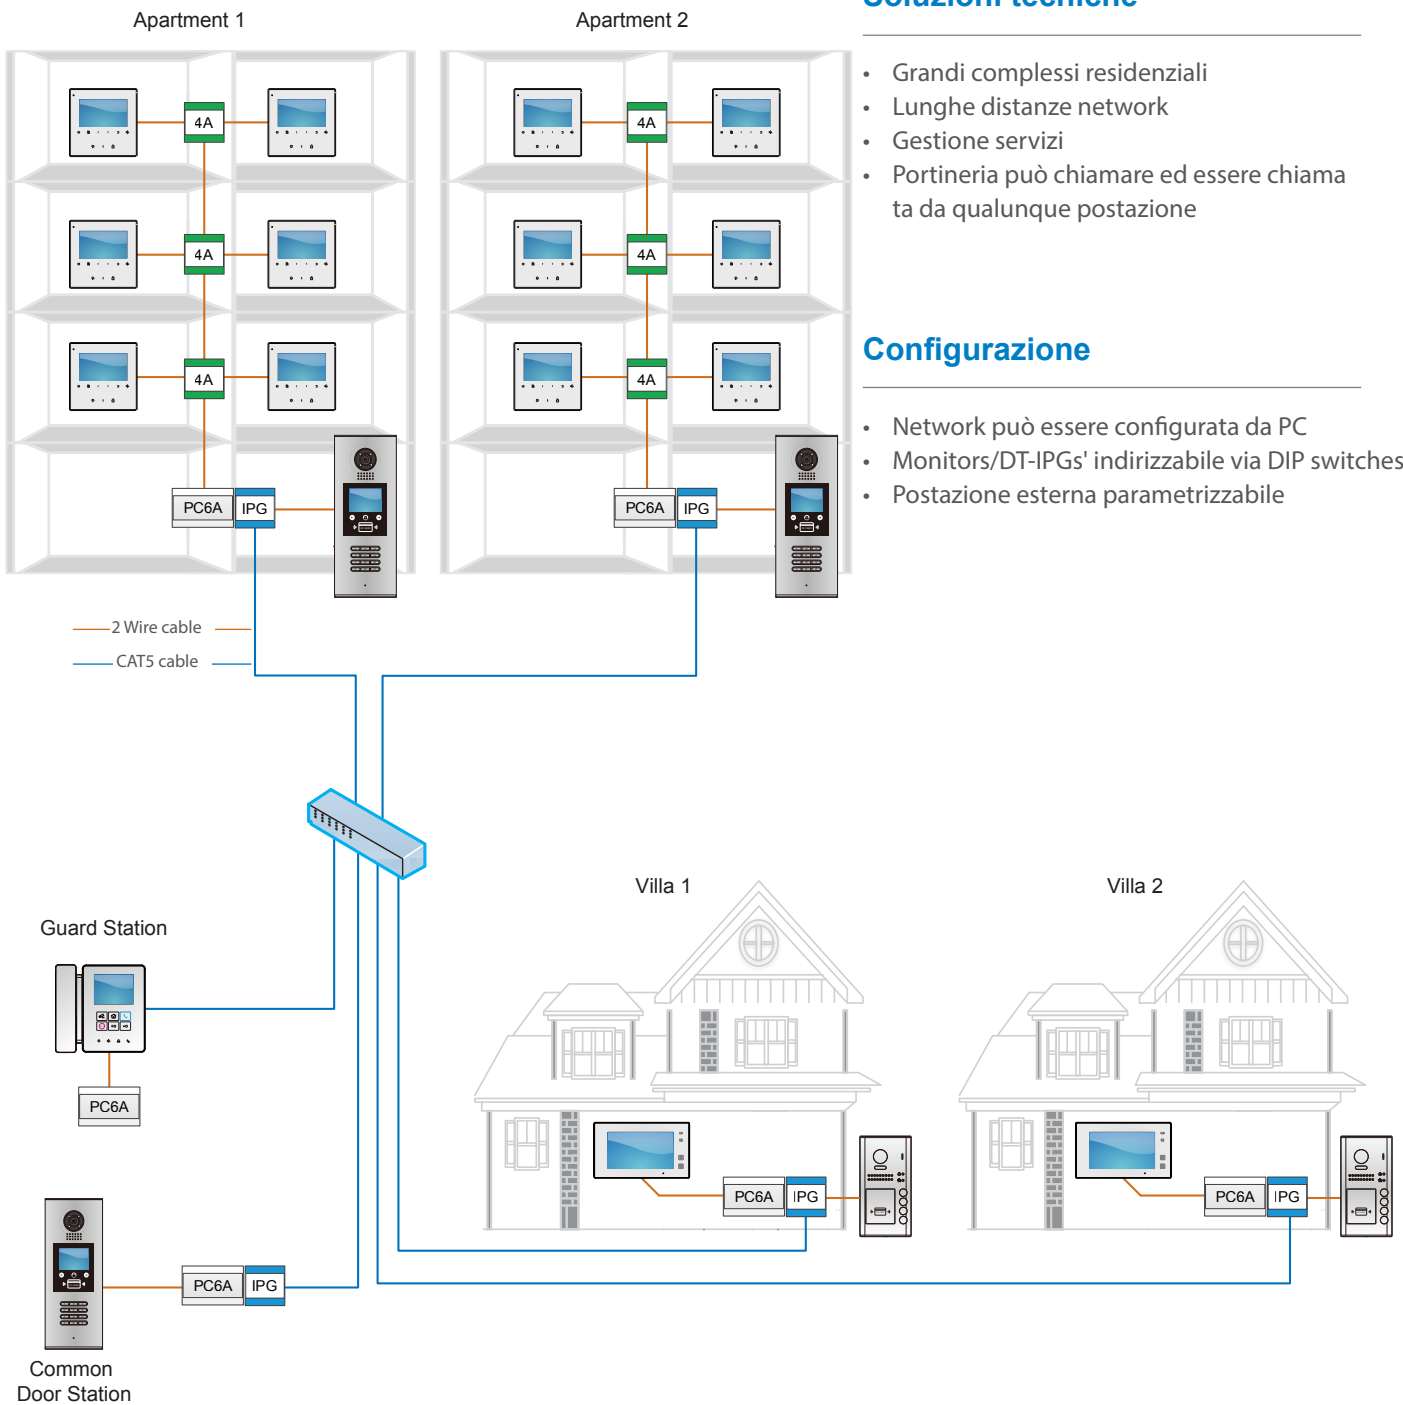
Apartment 1

Apartment 2

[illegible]

- Grandi complessi residenziali
- Lunghe distanze network
- Gestione servizi
- Portineria può chiamare ed essere chiamata da qualunque postazione

Configurazione

- Network può essere configurata da PC
- Monitors/DT-IPGs' indirizzabile via DIP switches
- Postazione esterna parametrizzabile

4A
4A
4A
PC6A
IPG

4A
4A
4A
PC6A
IPG

2 Wire cable
CAT5 cable

Villa 1

Villa 2

Guard Station

PC6A

PC6A
IPG

PC6A
IPG

PC6A
IPG

Common Door Station